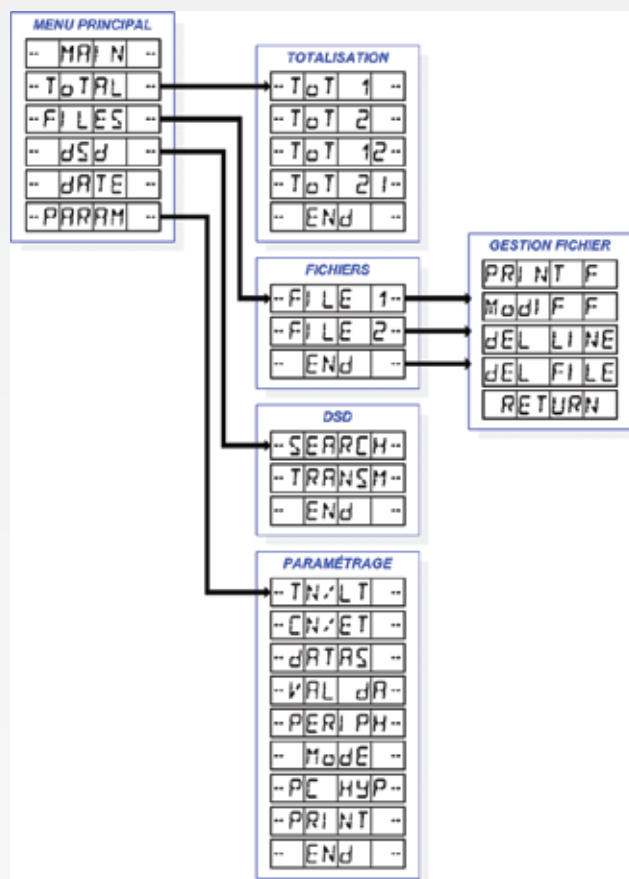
MENU PRINCIPAL
-- MAIN --
-- ToTAL --
-- FILES --
-- dSd --
-- dATE --
-- PARAM --

TOTALISATION
-- ToT 1 --
-- ToT 2 --
-- ToT 12 --
-- ToT 21 --
-- ENd --

FICHIERS
-- FILE 1 --
-- FILE 2 --
-- ENd --

GESTION FICHIER
PRINT F
ModIF F
dEL LINE
dEL FILE
RETURN

DSD
-- SEARCH --
-- TRANSM --
-- ENd --

PARAMÉTRAGE
-- TN/LT --
-- CN/ET --
-- dATAS --
-- VAL dA --
-- PERIPH --
-- ModE --
-- PC HYP --
-- PRINT --
-- ENd --